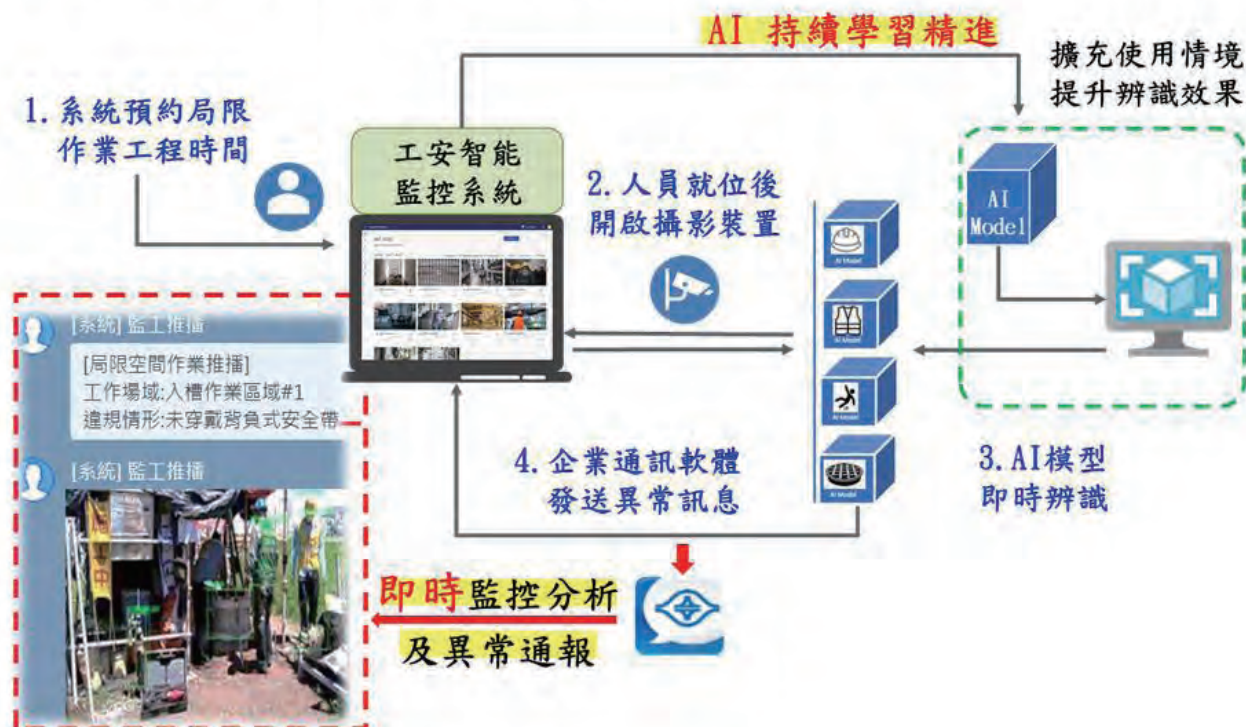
AI 持續學習精進

擴充使用情境
提升辨識效果

1. 系統預約局限作業工程時間

工安智能監控系統

2. 人員就位後開啟攝影裝置

AI Model

AI Model

AI Model

AI Model

AI Model

[系統] 監工推播
[局限空間作業推播]
工作場域:入槽作業區域#1
違規情形:未穿戴背負式安全帶

[系統] 監工推播

4. 企業通訊軟體發送異常訊息

3. AI模型即時辨識

即時監控分析
及異常通報